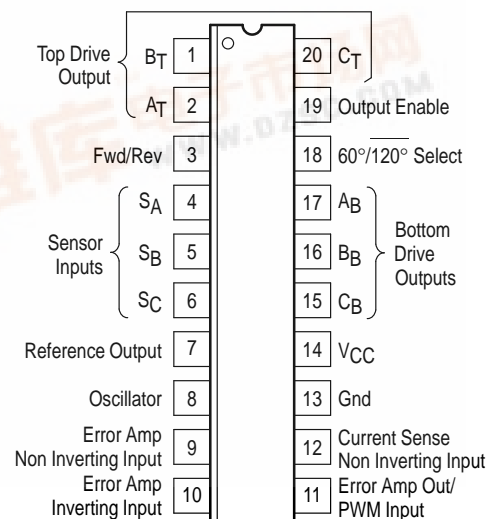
Top Drive Output
$B_T$ 1
$A_T$ 2
Fwd/Rev 3
Sensor Inputs
$S_A$ 4
$S_B$ 5
$S_C$ 6
Reference Output 7
Oscillator 8
Error Amp Non Inverting Input 9
Error Amp Inverting Input 10

20 $C_T$
19 Output Enable
18 $\overline{60°/120°\text{ Select}}$
17 $A_B$
16 $B_B$
15 $C_B$
Bottom Drive Outputs
14 $V_{CC}$
13 Gnd
12 Current Sense Non Inverting Input
11 Error Amp Out/ PWM Input

WWW.DZSC.COM